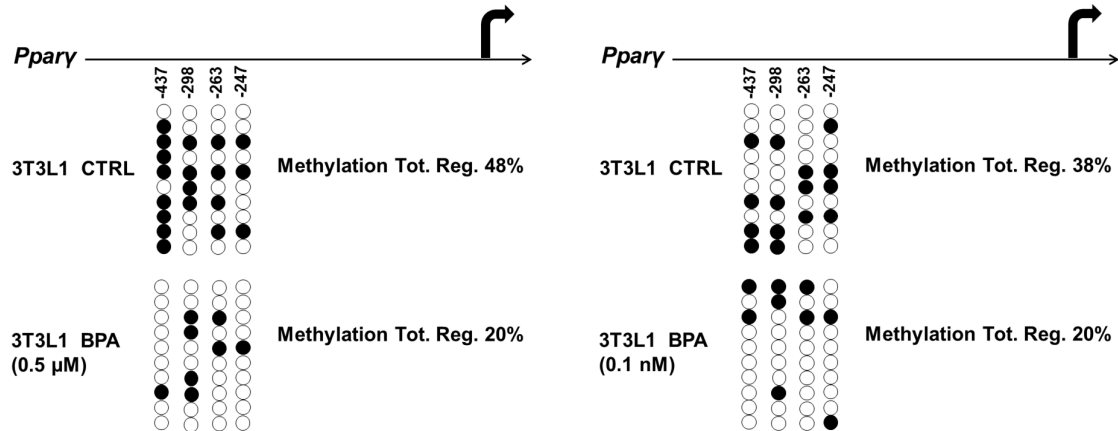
Pparγ

-437 -298 -263 -247

3T3L1 CTRL

Methylation Tot. Reg. 48%

3T3L1 BPA (0.5 μM)

Methylation Tot. Reg. 20%

Pparγ

-437 -298 -263 -247

3T3L1 CTRL

Methylation Tot. Reg. 38%

3T3L1 BPA (0.1 nM)

Methylation Tot. Reg. 20%